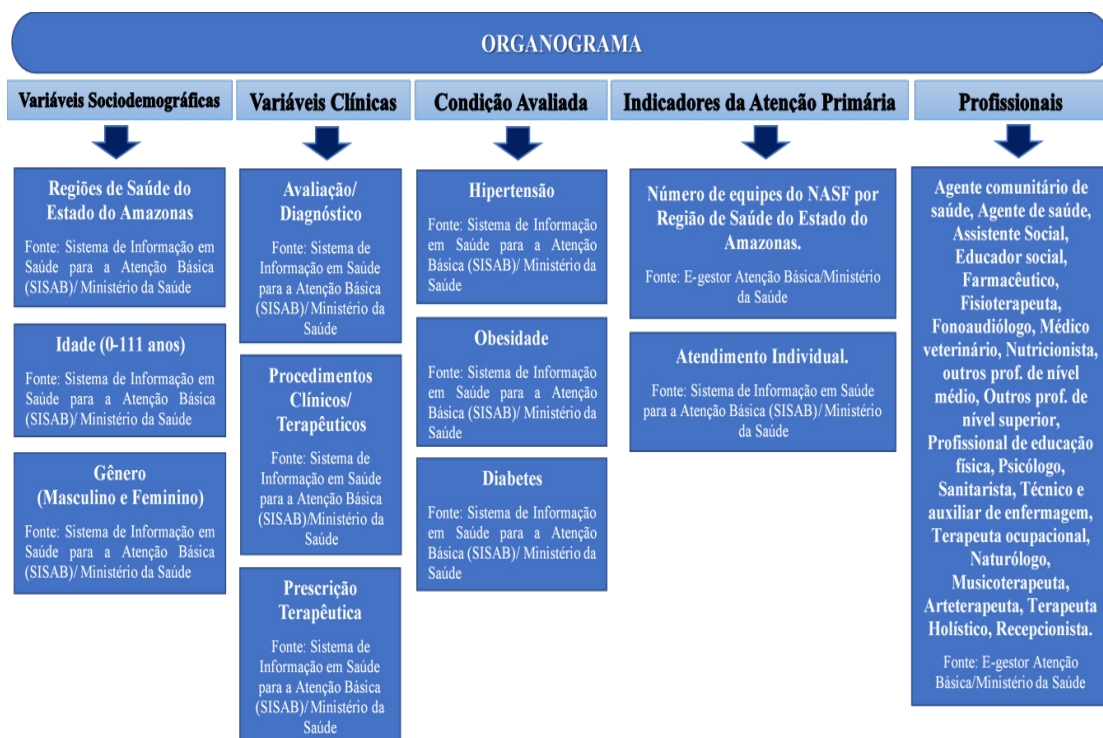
ORGANOGRAMA

Variáveis Sociodemográficas

Regiões de Saúde do Estado do Amazonas

Fonte: Sistema de Informação em Saúde para a Atenção Básica (SISAB)/ Ministério da Saúde

Idade (0-111 anos)

Fonte: Sistema de Informação em Saúde para a Atenção Básica (SISAB)/ Ministério da Saúde

Gênero (Masculino e Feminino)

Fonte: Sistema de Informação em Saúde para a Atenção Básica (SISAB)/ Ministério da Saúde

Variáveis Clínicas

Avaliação/ Diagnóstico

Fonte: Sistema de Informação em Saúde para a Atenção Básica (SISAB)/ Ministério da Saúde

Procedimentos Clínicos/ Terapêuticos

Fonte: Sistema de Informação em Saúde para a Atenção Básica (SISAB)/Ministério da Saúde

Prescrição Terapêutica

Fonte: Sistema de Informação em Saúde para a Atenção Básica (SISAB)/ Ministério da Saúde

Condição Avaliada

Hipertensão

Fonte: Sistema de Informação em Saúde para a Atenção Básica (SISAB)/ Ministério da Saúde

Obesidade

Fonte: Sistema de Informação em Saúde para a Atenção Básica (SISAB)/ Ministério da Saúde

Diabetes

Fonte: Sistema de Informação em Saúde para a Atenção Básica (SISAB)/ Ministério da Saúde

Indicadores da Atenção Primária

Número de equipes do NASF por Região de Saúde do Estado do Amazonas.

Fonte: E-gestor Atenção Básica/Ministério da Saúde

Atendimento Individual.

Fonte: Sistema de Informação em Saúde para a Atenção Básica (SISAB)/ Ministério da Saúde

Profissionais

Agente comunitário de saúde, Agente de saúde, Assistente Social, Educador social, Farmacêutico, Fisioterapeuta, Fonoaudiólogo, Médico veterinário, Nutricionista, outros prof. de nível médio, Outros prof. de nível superior, Profissional de educação física, Psicólogo, Sanitarista, Técnico e auxiliar de enfermagem, Terapeuta ocupacional, Naturólogo, Musicoterapeuta, Arteterapeuta, Terapeuta Holístico, Recepcionista.

Fonte: E-gestor Atenção Básica/Ministério da Saúde